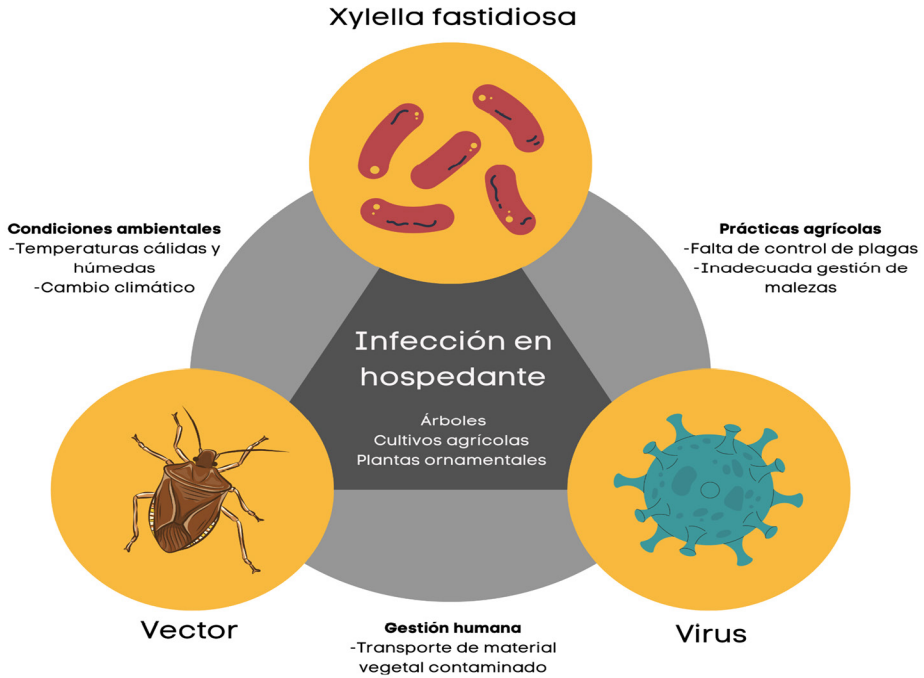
Xylella fastidiosa

Condiciones ambientales
-Temperaturas cálidas y húmedas
-Cambio climático

Prácticas agrícolas
-Falta de control de plagas
-Inadecuada gestión de malezas

Infección en hospedante

Árboles
Cultivos agrícolas
Plantas ornamentales

Vector

Virus

Gestión humana
-Transporte de material vegetal contaminado